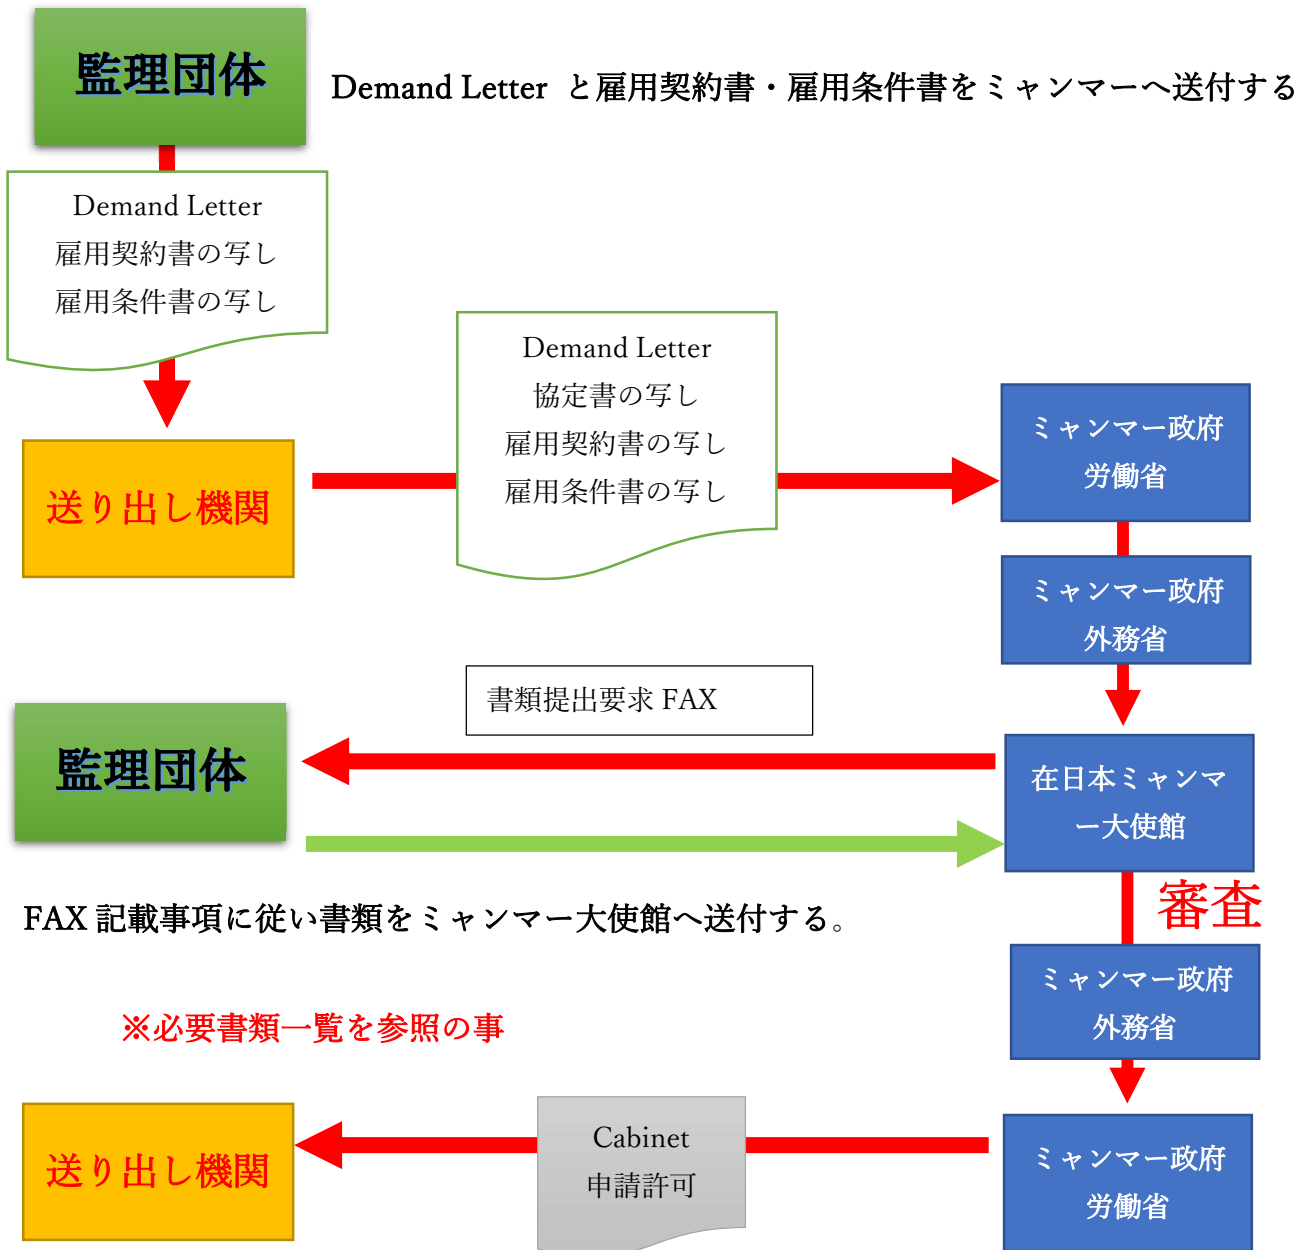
監理団体

Demand Letter と雇用契約書・雇用条件書をミャンマーへ送付する

Demand Letter
雇用契約書の写し
雇用条件書の写し

送り出し機関

Demand Letter
協定書の写し
雇用契約書の写し
雇用条件書の写し

ミャンマー政府
労働省

ミャンマー政府
外務省

書類提出要求 FAX

監理団体

在日本ミャンマー大使館

審査

FAX 記載事項に従い書類をミャンマー大使館へ送付する。

ミャンマー政府
外務省

※必要書類一覧を参照の事

送り出し機関

Cabinet
申請許可

ミャンマー政府
労働省